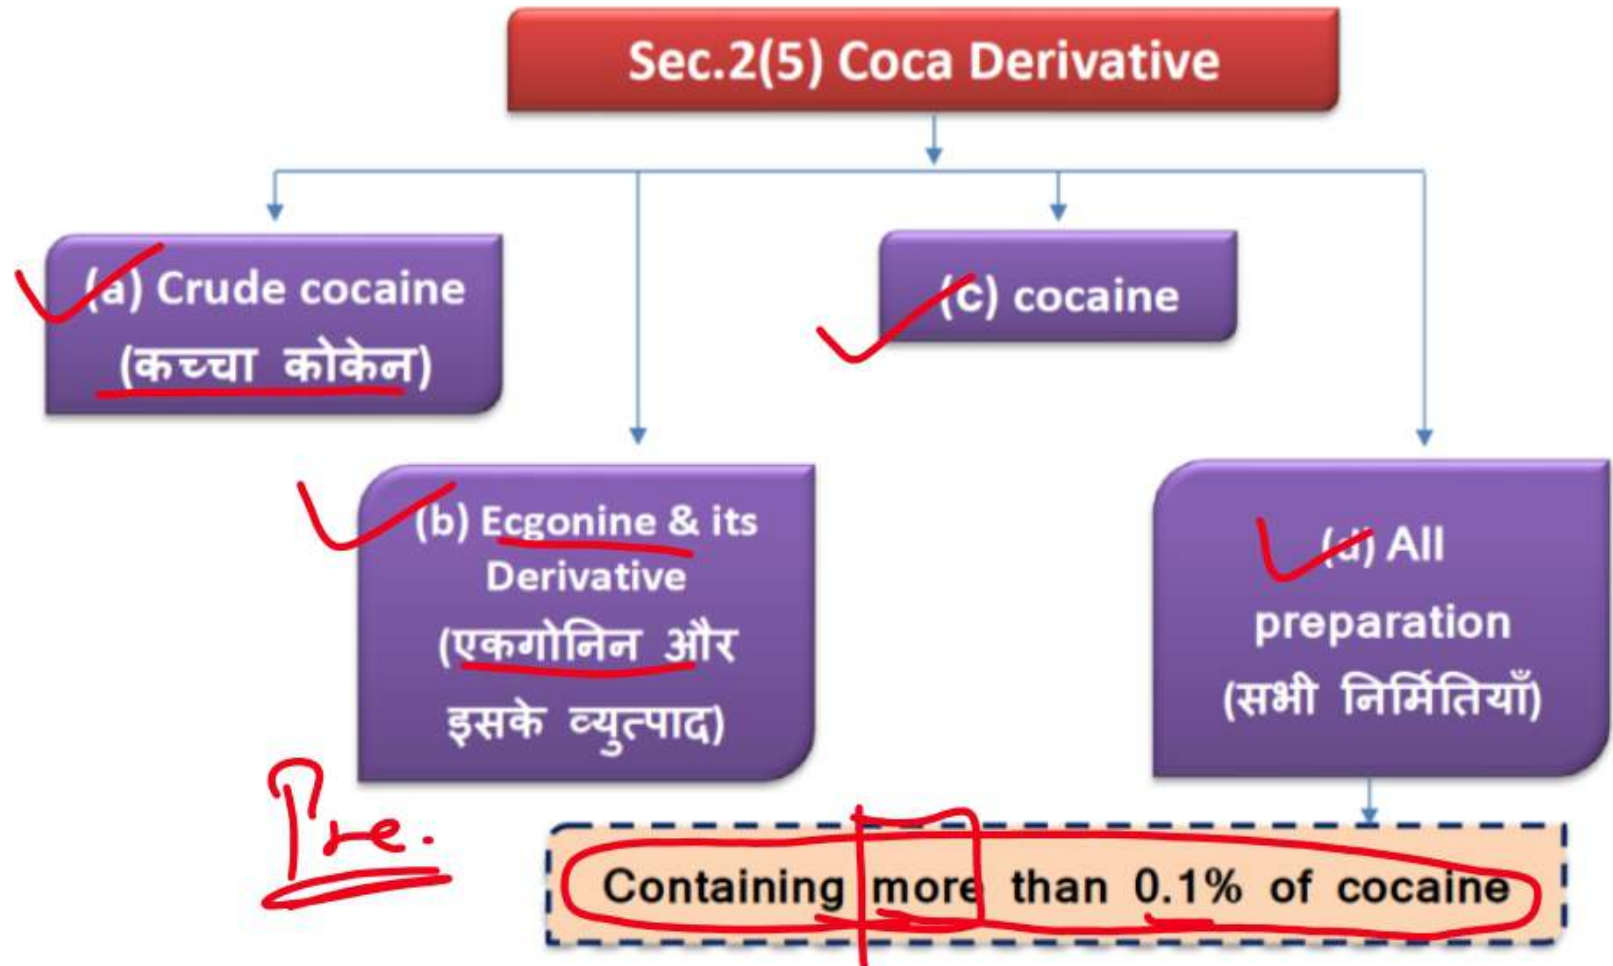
Sec.2(5) Coca Derivative

(a) Crude cocaine (कच्चा कोकेन)

(b) Ecgonine & its Derivative (एकगोनिन और इसके व्युत्पाद)

(c) cocaine

(d) All preparation (सभी निर्मितियाँ)

Pre.

Containing more than 0.1% of cocaine